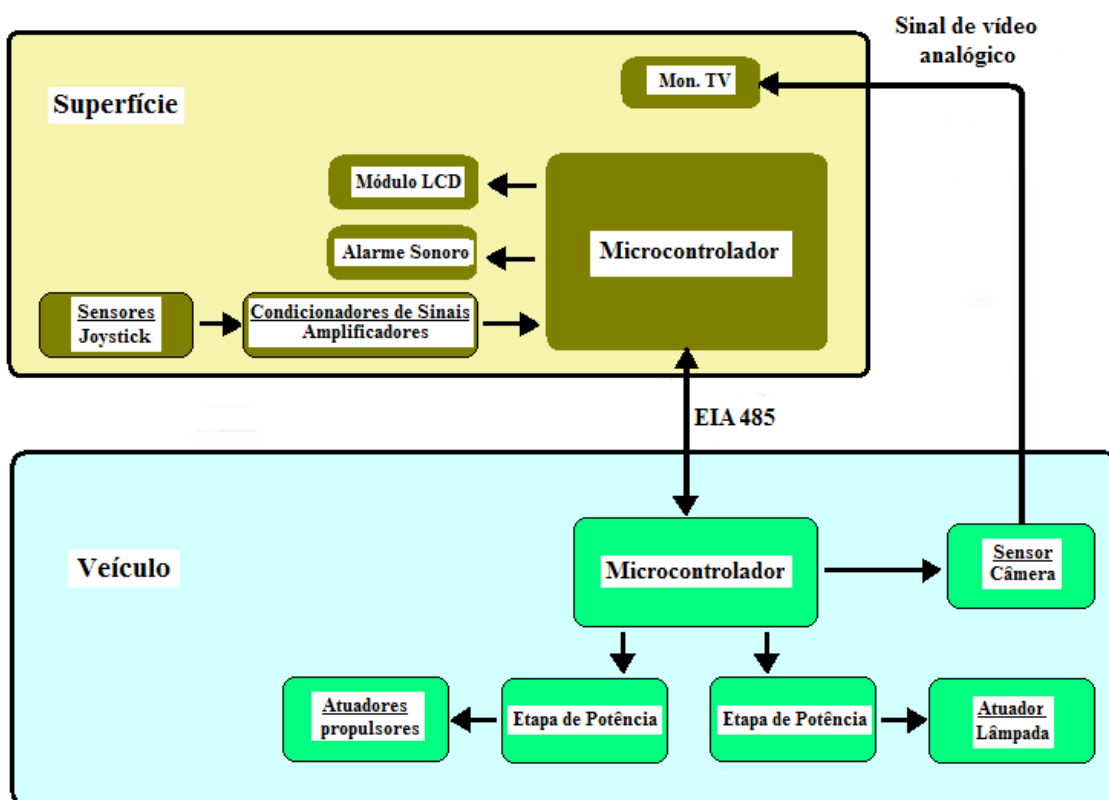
Sinal de vídeo analógico

Superfície

Mon. TV

Módulo LCD

Alarme Sonoro

Microcontrolador

Sensores
Joystick

Condicionadores de Sinais
Amplificadores

EIA 485

Veículo

Microcontrolador

Sensor
Câmera

Atuadores
propulsores

Etapa de Potência

Etapa de Potência

Atuador
Lâmpada